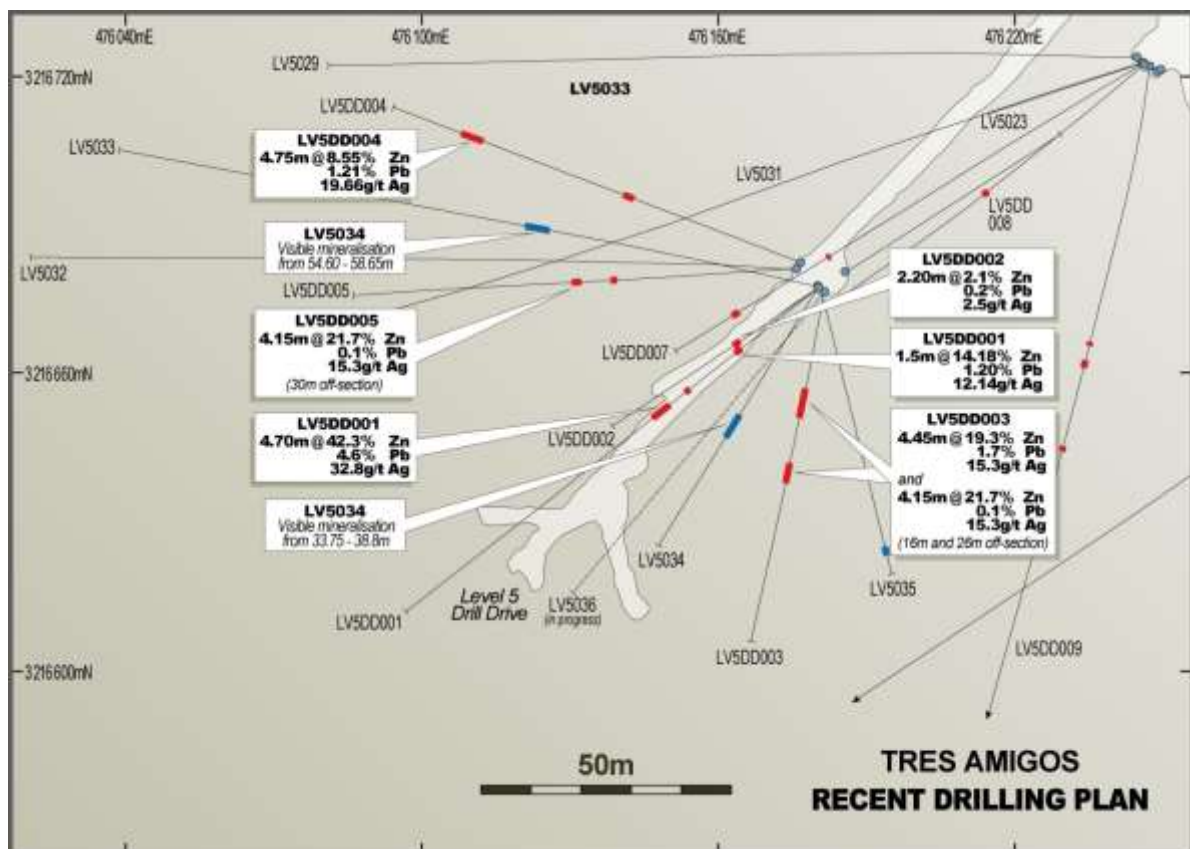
476 040mE

476 100mE

476 160mE

476 220mE

3 216 720mN

LV5029

LV5033

LV5DD004

LV5023

LV5033

**LV5DD004**
4.75m @ 8.55% Zn
1.21% Pb
19.66g/t Ag

LV5031

LV5DD
008

**LV5034**
Visible mineralisation from 54.60 - 58.65m

LV5032

**LV5DD002**
2.20m @ 2.1% Zn
0.2% Pb
2.5g/t Ag

LV5DD005

**LV5DD005**
4.15m @ 21.7% Zn
0.1% Pb
15.3g/t Ag
(30m off-section)

**LV5DD001**
1.5m @ 14.18% Zn
1.20% Pb
12.14g/t Ag

LV5DD007

3 216 660mN

**LV5DD003**
4.45m @ 19.3% Zn
1.7% Pb
15.3g/t Ag
and
4.15m @ 21.7% Zn
0.1% Pb
15.3g/t Ag
(16m and 26m off-section)

**LV5DD001**
4.70m @ 42.3% Zn
4.6% Pb
32.8g/t Ag

LV5DD002

**LV5034**
Visible mineralisation from 33.75 - 38.8m

LV5034

LV5035

Level 5
Drill Drive

LV5DD001

LV5036
(in progress)

LV5DD003

LV5DD009

3 216 600mN

50m

TRES AMIGOS
RECENT DRILLING PLAN